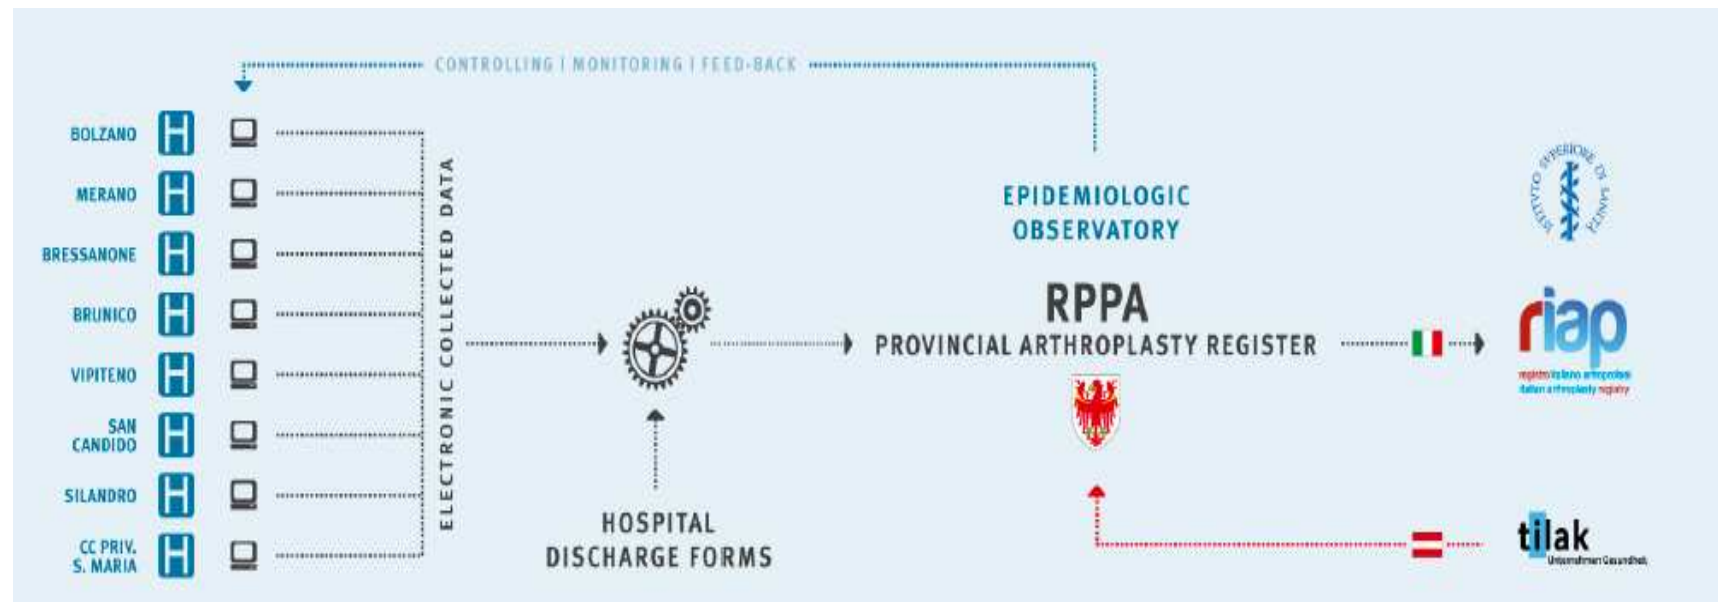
CONTROLLING | MONITORING | FEED-BACK

BOLZANO H
MERANO H
BRESSANONE H
BRUNICO H
VIPITENO H
SAN CANDIDO H
SILANDRO H
CC PRIV. S. MARIA H

ELECTRONIC COLLECTED DATA

HOSPITAL DISCHARGE FORMS

EPIDEMIOLOGIC OBSERVATORY

RPPA
PROVINCIAL ARTHROPLASTY REGISTER

ISTITUTO SUPERIORE DI SANITÀ

riap
registro italiano artroprotesi
italian arthroplasty registry

tilak
Unternehmen Gesundheit